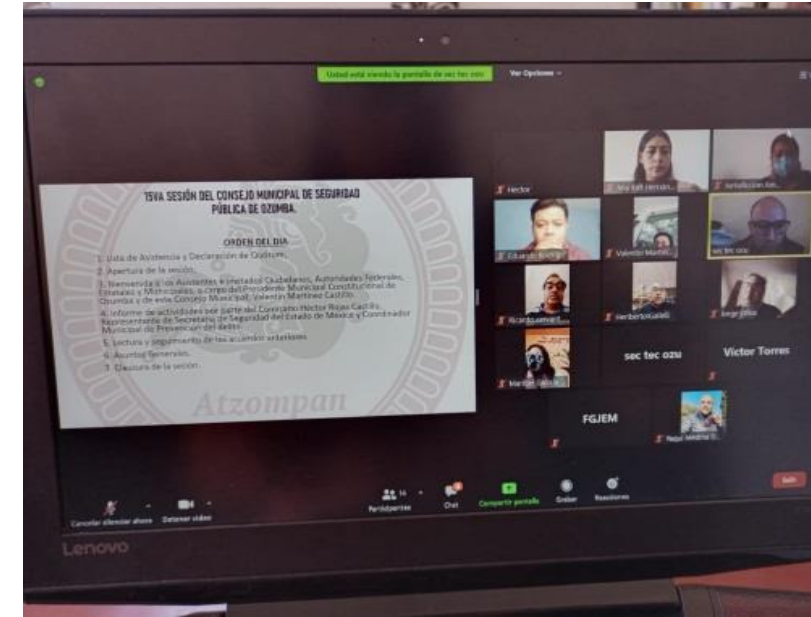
Usted está viendo la pantalla de sec tec ozu
Ver Opciones

15VA SESIÓN DEL CONSEJO MUNICIPAL DE SEGURIDAD PÚBLICA DE OZUMBA.

ORDEN DEL DIA

1. Lista de Asistencia y Declaración de Quórum.
2. Apertura de la sesión.
3. Bienvenida a los Asistentes e invitados Ciudadanos, Autoridades Federales, Estatales y Municipales, a cargo del Presidente Municipal Constitucional de Ozumba y de este Consejo Mvz. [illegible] Valentín Martínez Castillo.
4. Informe de actividades por parte del Comisario Héctor Rojas Castillo, Representante de Secretaría de Seguridad del Estado de México y Coordinador Municipal de Prevención del delito.
5. Lectura y seguimiento de los acuerdos anteriores.
6. Asuntos Generales.
7. Clausura de la sesión.

Atzompan

Hector
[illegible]
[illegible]
Eduardo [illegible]
Valentín Martí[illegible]
sec tec ozu
Ricardo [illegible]
Heriberto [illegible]
Jorge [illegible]
Martha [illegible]
sec tec ozu
Victor Torres
FGJEM
Raquel Medina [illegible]

Cancelar silenciar ahora
Detener video
14
Participantes
Chat
Compartir pantalla
Grabar
Reacciones
Salir

Lenovo